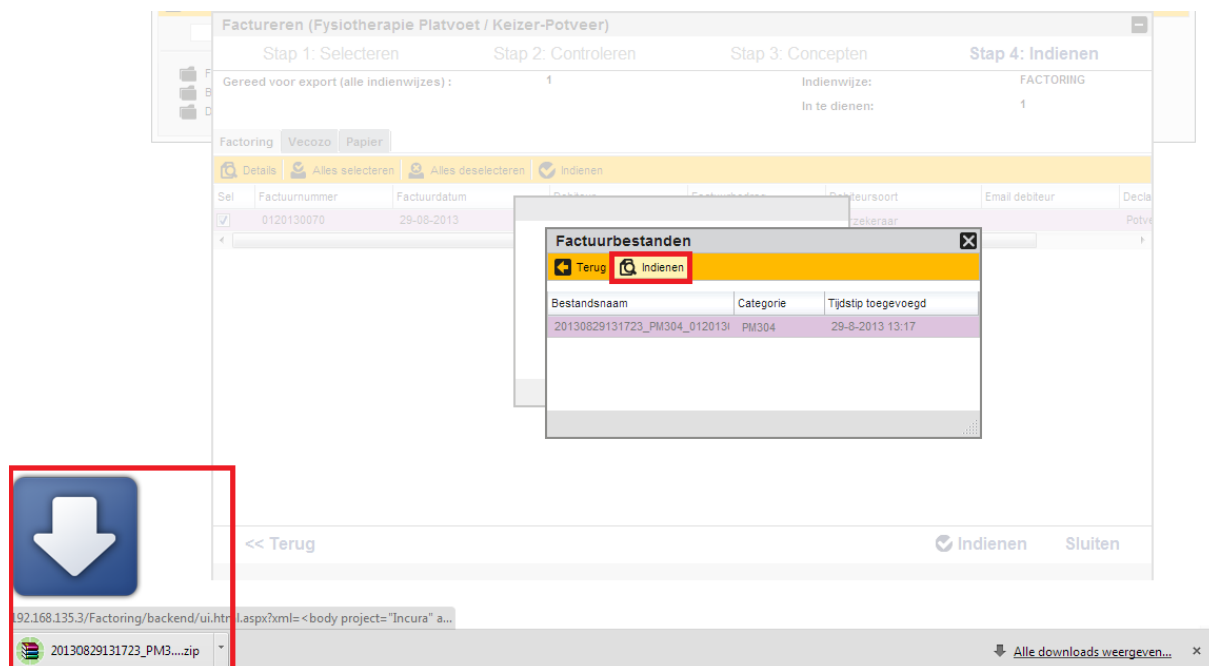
Factureren (Fysiotherapie Platvoet / Keizer-Potveer)

Stap 1: Selecteren Stap 2: Controleren Stap 3: Concepten Stap 4: Indienen

Gereed voor export (alle indienwijzes) : 1

Indienwijze: FACTORING

In te dienen: 1

Factoring Vecozo Papier

Details Alles selecteren Alles deselecteren Indienen

| Sel | Factuurnummer | Factuurdatum | Debiteur | Factuurbedrag | Debiteursoort | Email debiteur | Decla |
|---|---|---|---|---|---|---|---|
| ✓ | 0120130070 | 29-08-2013 | | | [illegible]zekeraar | | Potve |

Factuurbestanden

Terug Indienen

| Bestandsnaam | Categorie | Tijdstip toegevoegd |
|---|---|---|
| 20130829131723_PM304_012013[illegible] | PM304 | 29-8-2013 13:17 |

<< Terug

Indienen Sluiten

192.168.135.3/Factoring/backend/ui.ht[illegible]l.aspx?xml=<body project="Incura" a...

20130829131723_PM3....zip

Alle downloads weergeven...